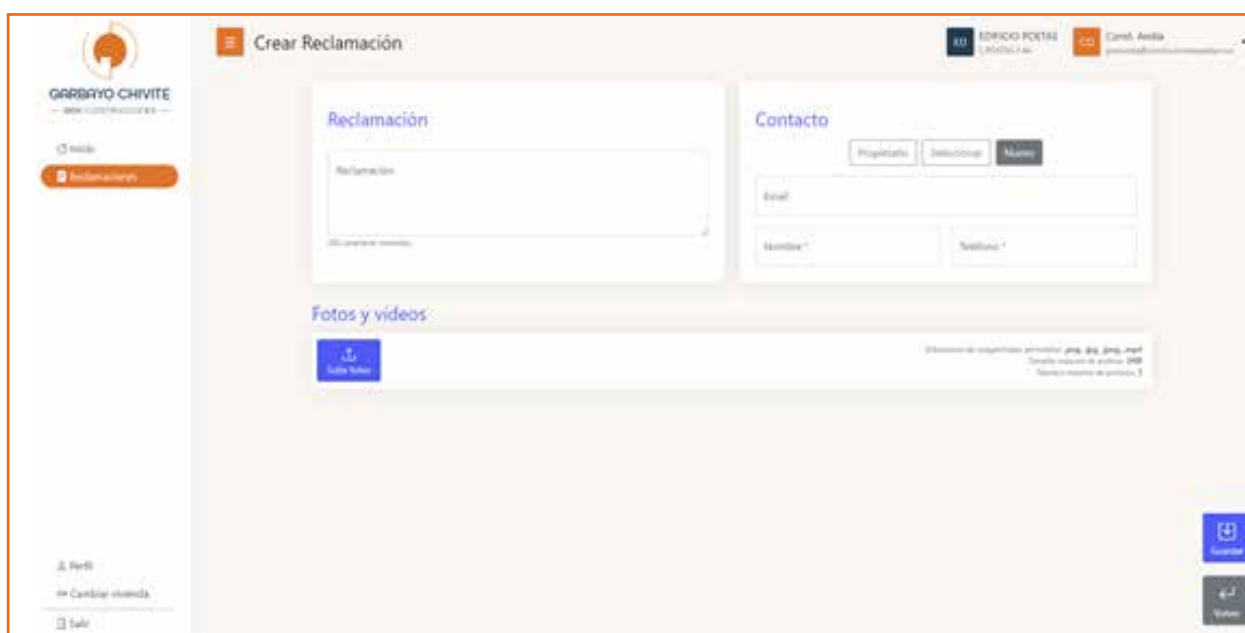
GARBAYO CHIVITE
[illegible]

Inicio
Reclamaciones

Perfil
Cambiar vivienda
Salir

Crear Reclamación

ED EDIFICIO POETAS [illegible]
CO Const. Arellia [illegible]

Reclamación

Reclamación

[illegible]

Contacto

Propietario Seleccionar Nuevo

Email

Nombre *

Teléfono *

Fotos y vídeos

Subir fotos

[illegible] .png, .jpg, .jpeg, .mp4
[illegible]
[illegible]

Guardar

Volver